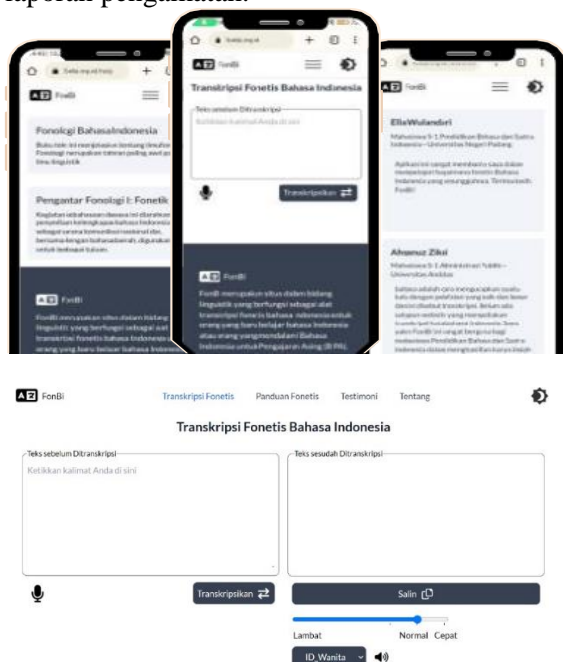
laporan pengamatan.

FonBi

Fonologi BahasaIndonesia

Pengantar Fonologi I: Fonetik

FonBi

FonBi

Transkripsi Fonetis Bahasa Indonesia

Teks sebelum Ditranskripsi

Ketikkan kalimat Anda di sini

Transkripsikan

FonBi

FonBi merupakan situs dalam bidang linguistik yang berfungsi sebagai alat transkripsi fonetis bahasa Indonesia untuk orang yang baru belajar bahasa Indonesia atau orang yang mendalami Bahasa Indonesia untuk Penutur Asing (BIPA).

FonBi

EllaWulandari

Ahsanuz Zikri

FonBi Transkripsi Fonetis Panduan Fonetis Testimoni Tentang

Transkripsi Fonetis Bahasa Indonesia

Teks sebelum Ditranskripsi

Ketikkan kalimat Anda di sini

Teks sesudah Ditranskripsi

Transkripsikan

Salin

Lambat Normal Cepat

ID_Wanita